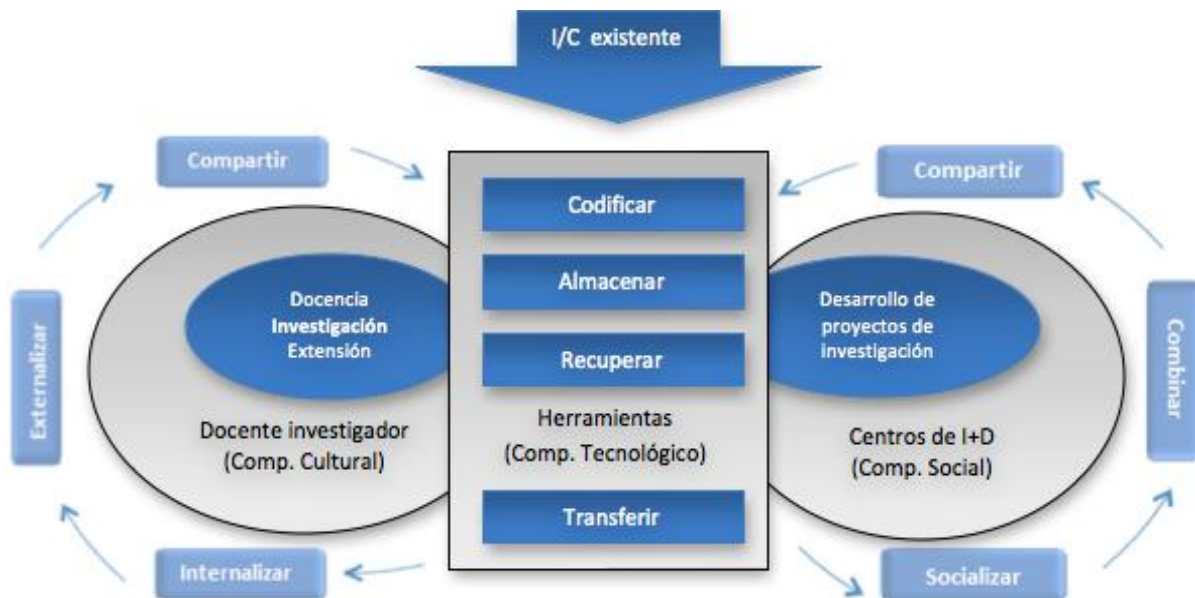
I/C existente

Compartir

Compartir

Codificar

Almacenar

Recuperar

Transferir

Herramientas (Comp. Tecnológico)

Docencia
Investigación
Extensión

Docente investigador (Comp. Cultural)

Desarrollo de proyectos de investigación

Centros de I+D (Comp. Social)

Externalizar

Combinar

Internalizar

Socializar